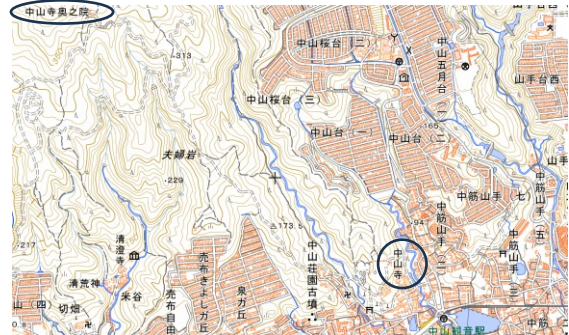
中山寺奥之院

中山桜台（二）
中山五月台（一）
山手台西
·313
中山桜台（三）
中山台（一）
中山台（二）
夫婦岩
·229
中筋山手（七）
中筋山手（五）
中筋山手（二）
中筋山手（三）
·94
山手
△173.5
清澄寺
中山荘園古墳
中山寺
清荒神
売布きよしガ丘
泉ガ丘
売布自由
米谷
切畑
山（四）
·217
中山観音駅
中筋